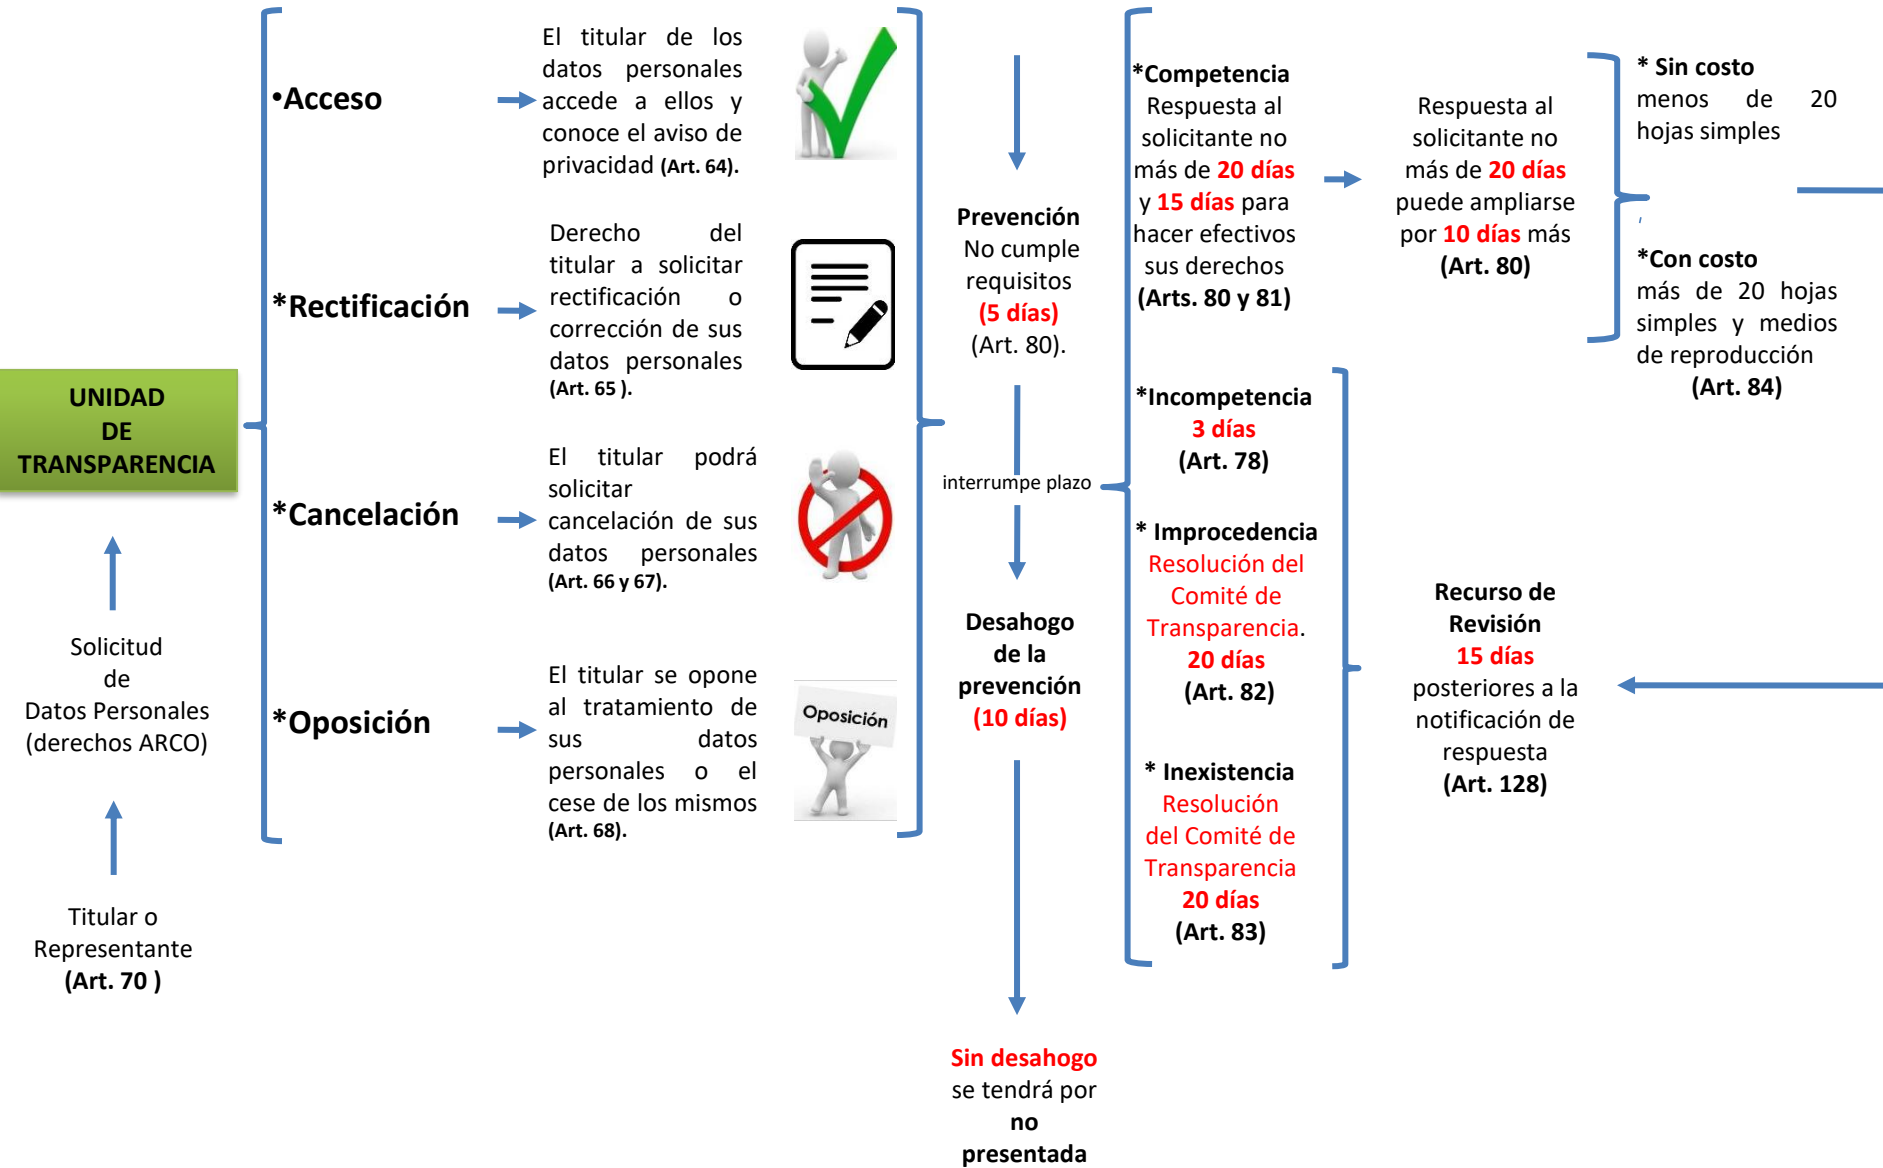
UNIDAD DE TRANSPARENCIA

Solicitud de Datos Personales (derechos ARCO)

Titular o Representante (Art. 70 )

•Acceso

El titular de los datos personales accede a ellos y conoce el aviso de privacidad (Art. 64).

*Rectificación

Derecho del titular a solicitar rectificación o corrección de sus datos personales (Art. 65 ).

*Cancelación

El titular podrá solicitar cancelación de sus datos personales (Art. 66 y 67).

*Oposición

El titular se opone al tratamiento de sus datos personales o el cese de los mismos (Art. 68).

Oposición

Prevención No cumple requisitos (5 días) (Art. 80).

interrumpe plazo

Desahogo de la prevención (10 días)

Sin desahogo se tendrá por no presentada

*Competencia Respuesta al solicitante no más de 20 días y 15 días para hacer efectivos sus derechos (Arts. 80 y 81)

Respuesta al solicitante no más de 20 días puede ampliarse por 10 días más (Art. 80)

* Sin costo menos de 20 hojas simples

*Con costo más de 20 hojas simples y medios de reproducción (Art. 84)

*Incompetencia 3 días (Art. 78)

* Improcedencia Resolución del Comité de Transparencia. 20 días (Art. 82)

* Inexistencia Resolución del Comité de Transparencia 20 días (Art. 83)

Recurso de Revisión 15 días posteriores a la notificación de respuesta (Art. 128)